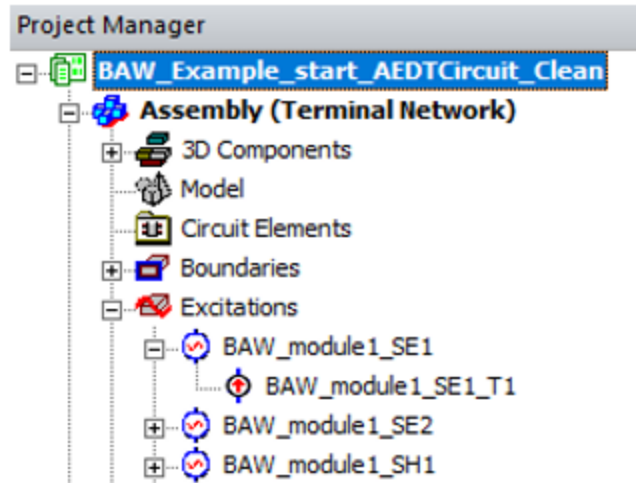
Project Manager

BAW_Example_start_AEDTCircuit_Clean

Assembly (Terminal Network)

3D Components

Model

Circuit Elements

Boundaries

Excitations

BAW_module1_SE1

BAW_module1_SE1_T1

BAW_module1_SE2

BAW_module1_SH1